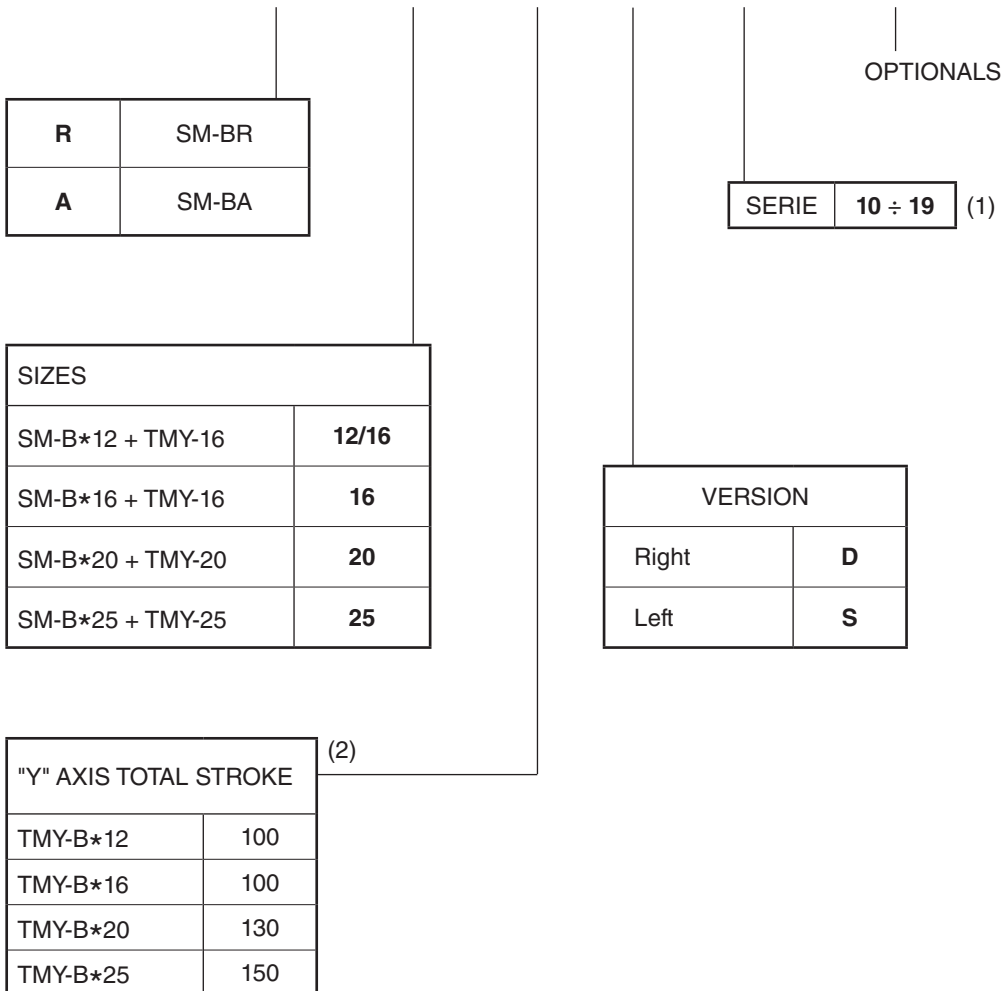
OPTIONALS

| R | SM-BR |
|---|---|
| A | SM-BA |

| SERIE | $10 \div 19$ |
|---|---|

(1)

| SIZES | |
|---|---|
| SM-B⋆12 + TMY-16 | 12/16 |
| SM-B⋆16 + TMY-16 | 16 |
| SM-B⋆20 + TMY-20 | 20 |
| SM-B⋆25 + TMY-25 | 25 |

| VERSION | |
|---|---|
| Right | D |
| Left | S |

(2)

| "Y" AXIS TOTAL STROKE | |
|---|---|
| TMY-B⋆12 | 100 |
| TMY-B⋆16 | 100 |
| TMY-B⋆20 | 130 |
| TMY-B⋆25 | 150 |